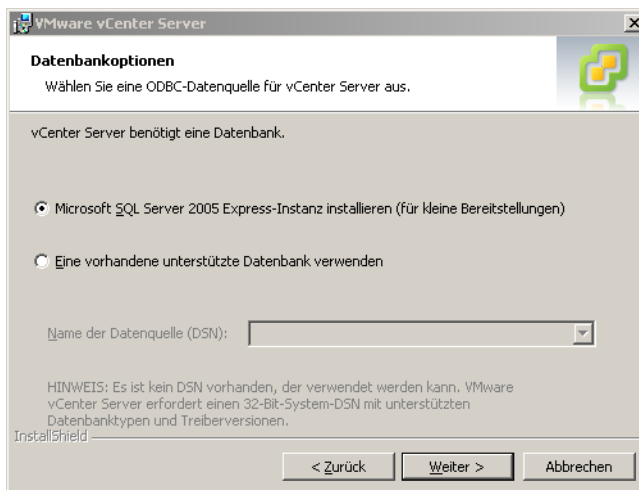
VMware vCenter Server

Datenbankoptionen

Wählen Sie eine ODBC-Datenquelle für vCenter Server aus.

vCenter Server benötigt eine Datenbank.

Microsoft SQL Server 2005 Express-Instanz installieren (für kleine Bereitstellungen)

Eine vorhandene unterstützte Datenbank verwenden

Name der Datenquelle (DSN):

HINWEIS: Es ist kein DSN vorhanden, der verwendet werden kann. VMware vCenter Server erfordert einen 32-Bit-System-DSN mit unterstützten Datenbanktypen und Treiberversionen.

InstallShield

< Zurück

Weiter >

Abbrechen